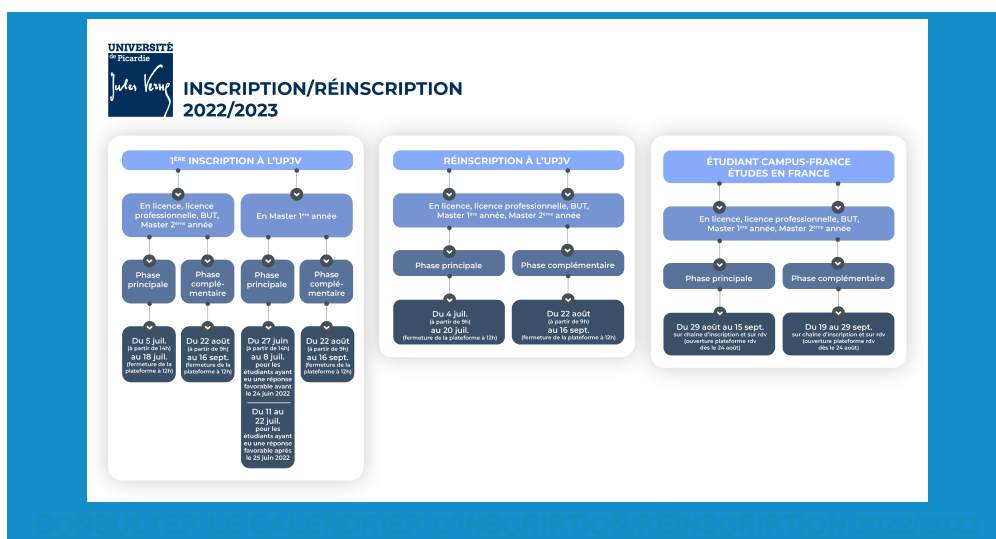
UNIVERSITÉ de Picardie Jules Verne

INSCRIPTION/RÉINSCRIPTION 2022/2023

1ÈRE INSCRIPTION À L'UPJV

En licence, licence professionnelle, BUT, Master 2ème année

En Master 1ère année

Phase principale

Phase complémentaire

Phase principale

Phase complémentaire

Du 5 juil. (à partir de 14h) au 18 juil. (fermeture de la plateforme à 12h)

Du 22 août (à partir de 9h) au 16 sept. (fermeture de la plateforme à 12h)

Du 27 juin (à partir de 14h) au 8 juil. pour les étudiants ayant eu une réponse favorable avant le 24 juin 2022

Du 11 au 22 juil. pour les étudiants ayant eu une réponse favorable après le 25 juin 2022

Du 22 août (à partir de 9h) au 16 sept. (fermeture de la plateforme à 12h)

RÉINSCRIPTION À L'UPJV

En licence, licence professionnelle, BUT, Master 1ère année, Master 2ème année

Phase principale

Phase complémentaire

Du 4 juil. (à partir de 9h) au 20 juil. (fermeture de la plateforme à 12h)

Du 22 août (à partir de 9h) au 16 sept. (fermeture de la plateforme à 12h)

ÉTUDIANT CAMPUS-FRANCE ÉTUDES EN FRANCE

En licence, licence professionnelle, BUT, Master 1ère année, Master 2ème année

Phase principale

Phase complémentaire

Du 29 août au 15 sept. sur chaîne d'inscription et sur rdv (ouverture plateforme rdv dès le 24 août)

Du 19 au 29 sept. sur chaîne d'inscription et sur rdv (ouverture plateforme rdv dès le 24 août)

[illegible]